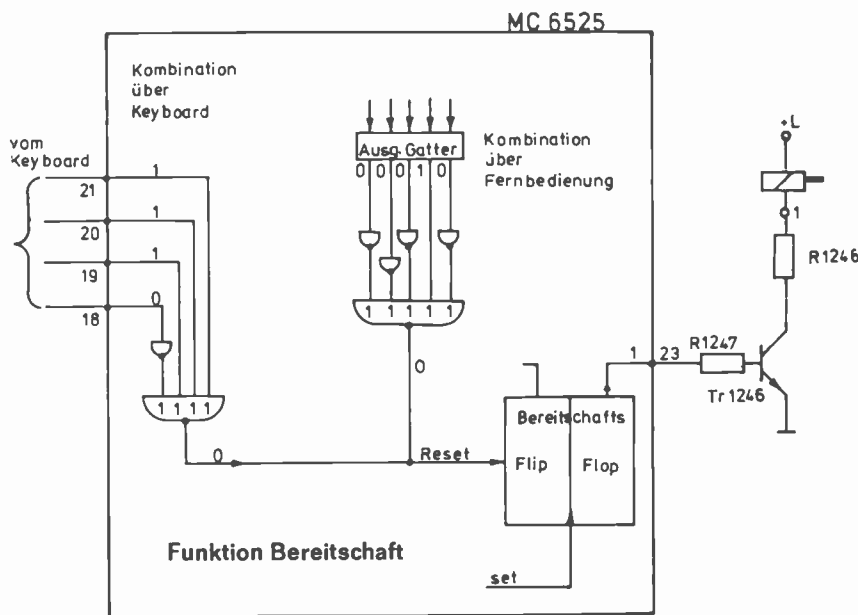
MC 6525

Kombination über Keyboard

vom Keyboard

21
20
19
18

1
1
1
0

Ausg.Gatter

0 0 0 1 0

Kombination über Fernbedienung

1 1 1 1 1

1 1 1 1

0

0

Reset

Bereitschafts

Flip

Flop

1

23

R1247

Tr 1246

+L

1

R1246

Funktion Bereitschaft

set